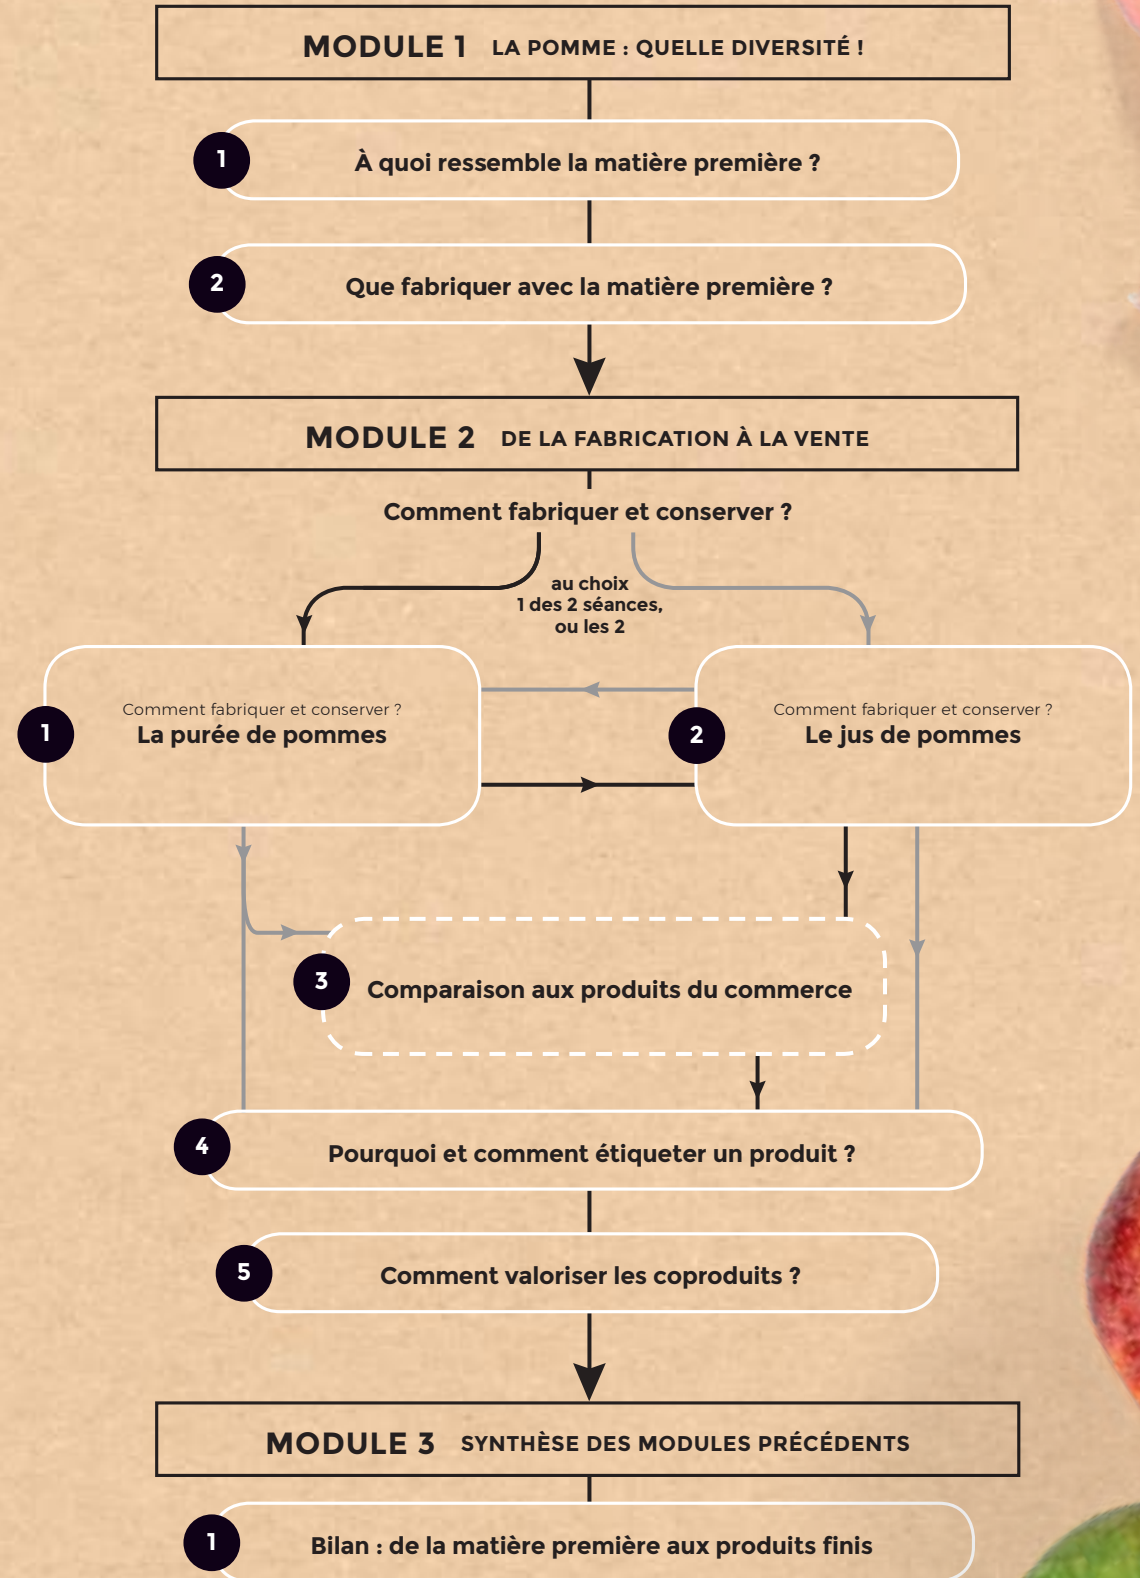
MODULE 1 LA POMME : QUELLE DIVERSITÉ !

1 À quoi ressemble la matière première ?

2 Que fabriquer avec la matière première ?

MODULE 2 DE LA FABRICATION À LA VENTE

Comment fabriquer et conserver ?

au choix
1 des 2 séances,
ou les 2

1 Comment fabriquer et conserver ?
La purée de pommes

2 Comment fabriquer et conserver ?
Le jus de pommes

3 Comparaison aux produits du commerce

4 Pourquoi et comment étiqueter un produit ?

5 Comment valoriser les coproduits ?

MODULE 3 SYNTHÈSE DES MODULES PRÉCÉDENTS

1 Bilan : de la matière première aux produits finis